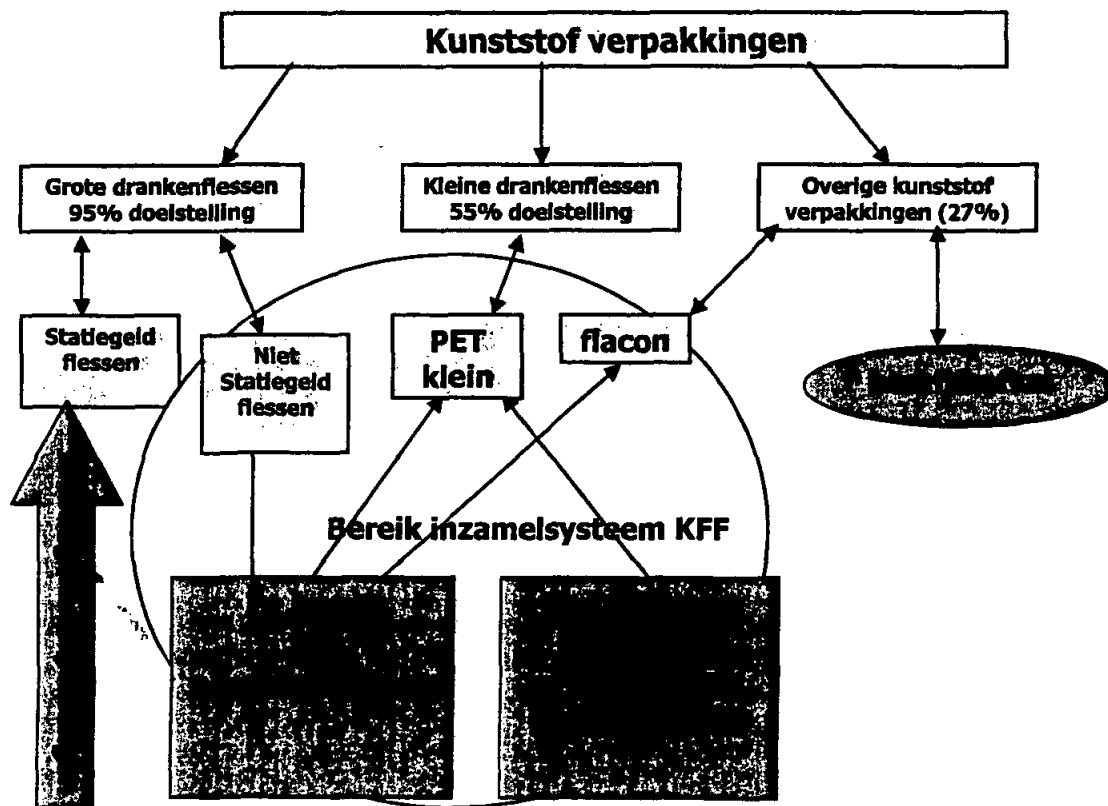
Kunststof verpakkingen

Grote drankenflessen 95% doelstelling

Kleine drankenflessen 55% doelstelling

Overige kunststof verpakkingen (27%)

Statiegeld flessen

Niet Statiegeld flessen

PET klein

flacon

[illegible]

Bereik inzamelsysteem KFF

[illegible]

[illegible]